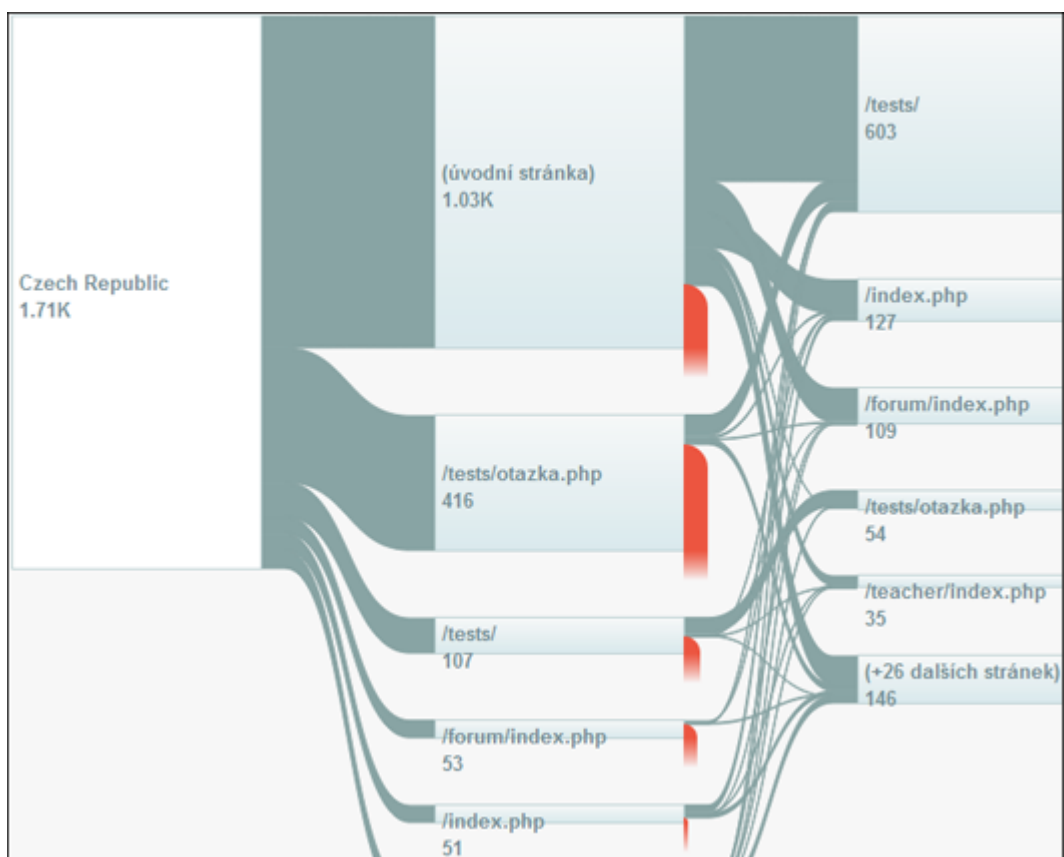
Czech Republic
1.71K

(úvodní stránka)
1.03K

/tests/otazka.php
416

/tests/
107

/forum/index.php
53

/index.php
51

/tests/
603

/index.php
127

/forum/index.php
109

/tests/otazka.php
54

/teacher/index.php
35

(+26 dalších stránek)
146